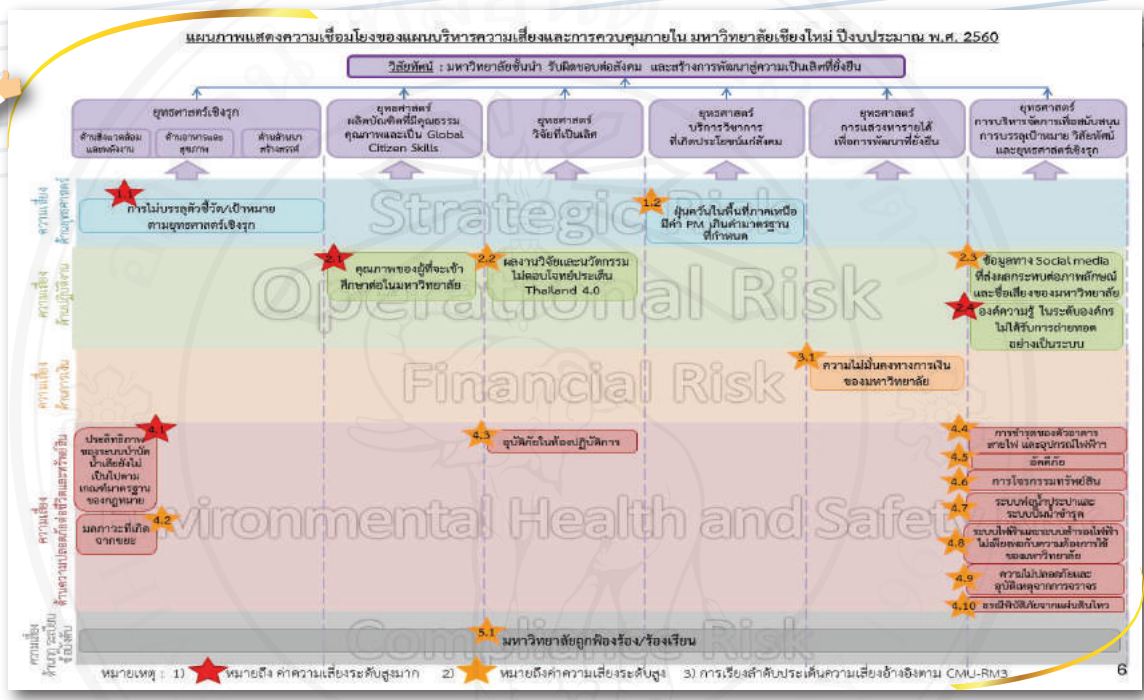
แผนภาพแสดงความเชื่อมโยงของแผนบริหารความเสี่ยงและการควบคุมภายใน มหาวิทยาลัยเชียงใหม่ ปีงบประมาณ พ.ศ. 2560

วิสัยทัศน์ : มหาวิทยาลัยชั้นนำ รับผิดชอบต่อสังคม และสร้างการพัฒนาสู่ความเป็นเลิศที่ยั่งยืน

ยุทธศาสตร์เชิงรุก
ด้านสิ่งแวดล้อมและพลังงาน
ด้านอาหารและสุขภาพ
ด้านล้านนาสร้างสรรค์

ยุทธศาสตร์ ผลิตบัณฑิตที่มีคุณธรรม คุณภาพและเป็น Global Citizen Skills

ยุทธศาสตร์ วิจัยที่เป็นเลิศ

ยุทธศาสตร์ บริการวิชาการที่เกิดประโยชน์ต่อสังคม

ยุทธศาสตร์ การแสวงหารายได้เพื่อการพัฒนาที่ยั่งยืน

ยุทธศาสตร์ การบริหารจัดการเพื่อสนับสนุนการบรรลุเป้าหมาย วิสัยทัศน์และยุทธศาสตร์เชิงรุก

ความเสี่ยงด้านยุทธศาสตร์

Strategic Risk

1.1 การไม่บรรลุตัวชี้วัด/เป้าหมายตามยุทธศาสตร์เชิงรุก

1.2 ฝุ่นควันในพื้นที่ภาคเหนือมีค่า PM เกินค่ามาตรฐานที่กำหนด

ความเสี่ยงด้านปฏิบัติงาน

Operational Risk

2.1 คุณภาพของผู้ที่จะเข้าศึกษาต่อในมหาวิทยาลัย

2.2 ผลงานวิจัยและนวัตกรรมไม่ตอบโจทย์ประเด็น Thailand 4.0

2.3 ข้อมูลทาง Social media ที่ส่งผลกระทบต่อภาพลักษณ์และชื่อเสียงของมหาวิทยาลัย

2.4 องค์ความรู้ ในระดับองค์กรไม่ได้รับการถ่ายทอดอย่างเป็นระบบ

ความเสี่ยงด้านการเงิน

Financial Risk

3.1 ความไม่มั่นคงทางการเงินของมหาวิทยาลัย

ความเสี่ยงด้านความปลอดภัยต่อชีวิตและทรัพย์สิน

Environmental Health and Safety

4.1 ประสิทธิภาพของระบบบำบัดน้ำเสียยังไม่เป็นไปตามเกณฑ์มาตรฐานของกฎหมาย

4.2 มลภาวะที่เกิดจากขยะ

4.3 อุบัติภัยในห้องปฏิบัติการ

4.4 การชำรุดของตัวอาคาร สายไฟ และอุปกรณ์ไฟฟ้า

4.5 อัคคีภัย

4.6 การโจรกรรมทรัพย์สิน

4.7 ระบบไฟฟ้า/ประปาและระบบน้ำชำรุด

4.8 ระบบไฟฟ้าและระบบสำรองไฟฟ้าไม่เพียงพอกับความต้องการใช้ของมหาวิทยาลัย

4.9 ความไม่ปลอดภัยและอุบัติเหตุจากการจราจร

4.10 ภัยพิบัติจากแผ่นดินไหว

ความเสี่ยงด้านกฎ ระเบียบ ข้อบังคับ

Compliance Risk

5.1 มหาวิทยาลัยถูกฟ้องร้อง/ร้องเรียน

หมายเหตุ : 1) หมายถึง ค่าความเสี่ยงระดับสูงมาก 2) หมายถึงค่าความเสี่ยงระดับสูง 3) การเรียงลำดับประเด็นความเสี่ยงอ้างอิงตาม CMU-RM3

6